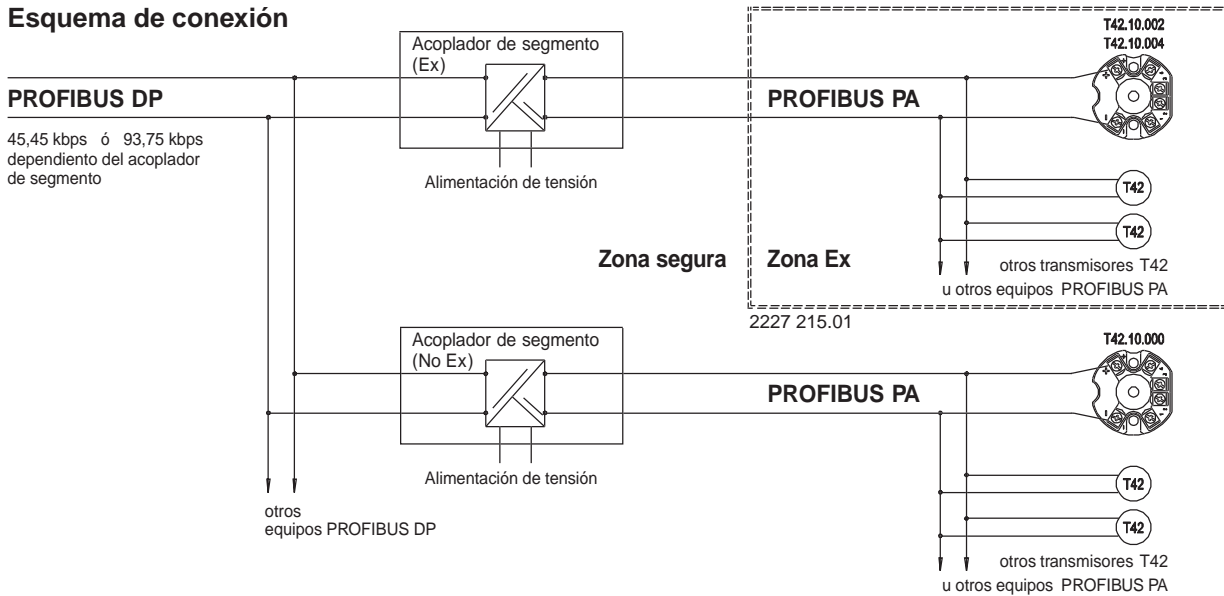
Esquema de conexión

PROFIBUS DP

45,45 kbps ó 93,75 kbps dependiento del acoplador de segmento

Acoplador de segmento (Ex)

Alimentación de tensión

T42.10.002
T42.10.004

PROFIBUS PA

T42

T42

Zona segura

Zona Ex

otros transmisores T42
u otros equipos PROFIBUS PA

2227 215.01

Acoplador de segmento (No Ex)

Alimentación de tensión

T42.10.000

PROFIBUS PA

T42

T42

otros equipos PROFIBUS DP

otros transmisores T42
u otros equipos PROFIBUS PA